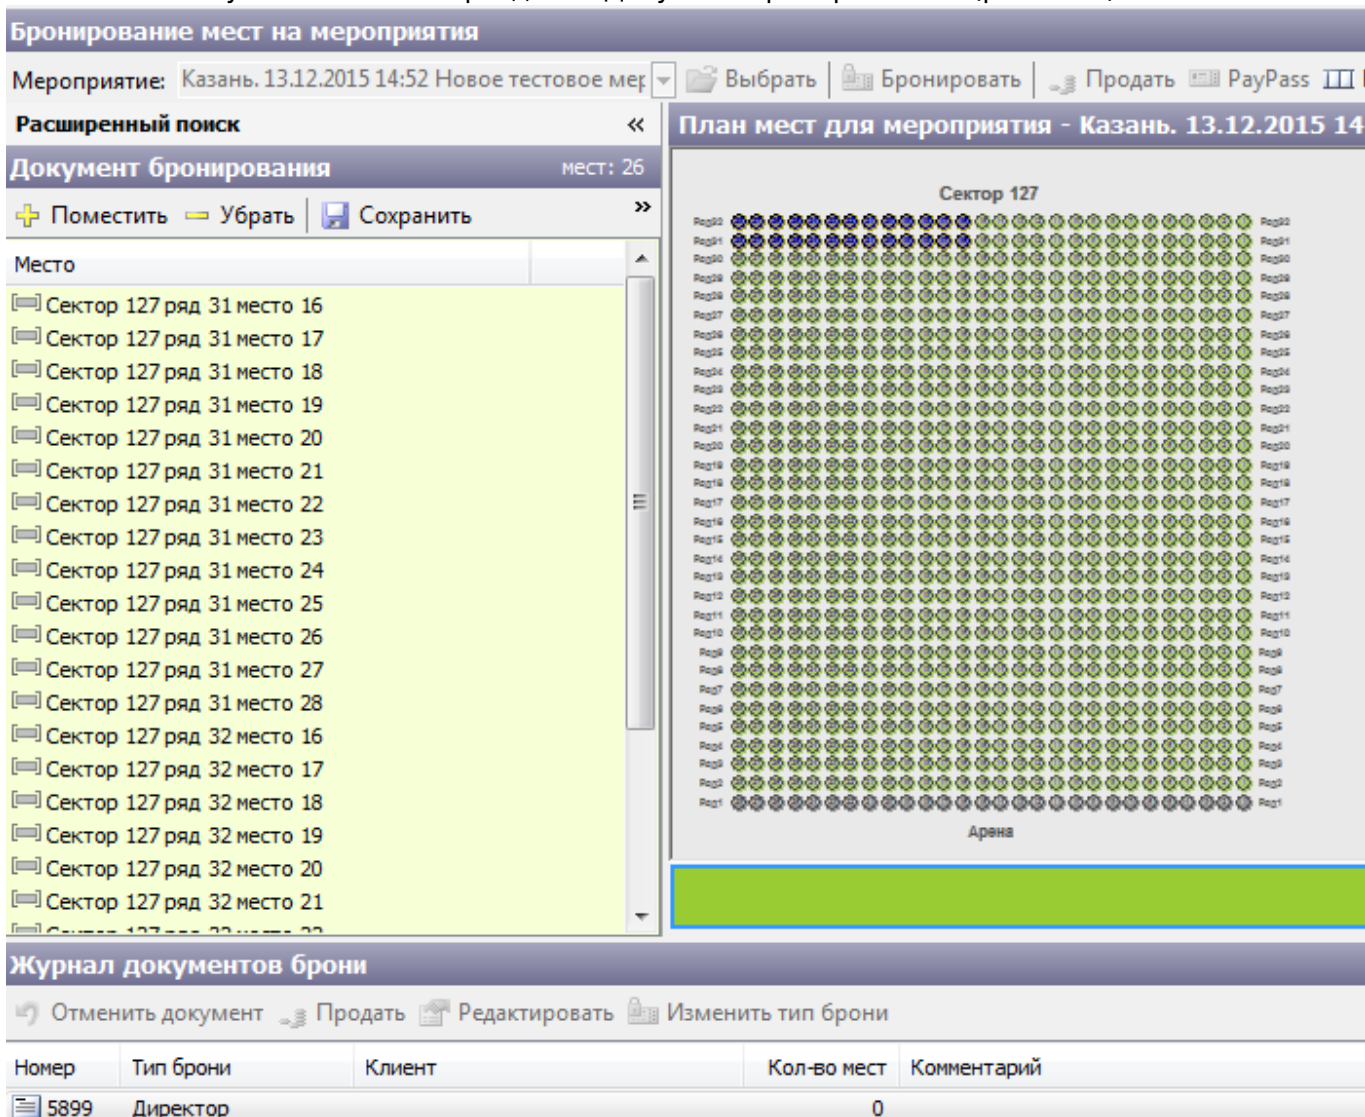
Бронирование мест на мероприятия

Мероприятие: Казань. 13.12.2015 14:52 Новое тестовое мер Выбрать Бронировать Продать PayPass

Расширенный поиск «

Документ бронирования мест: 26

Поместить Убрать Сохранить »

| Место |
|---|
| Сектор 127 ряд 31 место 16 |
| Сектор 127 ряд 31 место 17 |
| Сектор 127 ряд 31 место 18 |
| Сектор 127 ряд 31 место 19 |
| Сектор 127 ряд 31 место 20 |
| Сектор 127 ряд 31 место 21 |
| Сектор 127 ряд 31 место 22 |
| Сектор 127 ряд 31 место 23 |
| Сектор 127 ряд 31 место 24 |
| Сектор 127 ряд 31 место 25 |
| Сектор 127 ряд 31 место 26 |
| Сектор 127 ряд 31 место 27 |
| Сектор 127 ряд 31 место 28 |
| Сектор 127 ряд 32 место 16 |
| Сектор 127 ряд 32 место 17 |
| Сектор 127 ряд 32 место 18 |
| Сектор 127 ряд 32 место 19 |
| Сектор 127 ряд 32 место 20 |
| Сектор 127 ряд 32 место 21 |

План мест для мероприятия - Казань. 13.12.2015 14

Сектор 127

Ряд32 Ряд31 Ряд30 Ряд29 Ряд28 Ряд27 Ряд26 Ряд25 Ряд24 Ряд23 Ряд22 Ряд21 Ряд20 Ряд19 Ряд18 Ряд17 Ряд16 Ряд15 Ряд14 Ряд13 Ряд12 Ряд11 Ряд10 Ряд9 Ряд8 Ряд7 Ряд6 Ряд5 Ряд4 Ряд3 Ряд2 Ряд1

Арена

Журнал документов брони

Отменить документ Продать Редактировать Изменить тип брони

| Номер | Тип брони | Клиент | Кол-во мест | Комментарий |
|---|---|---|---|---|
| 5899 | Директор | | 0 | |